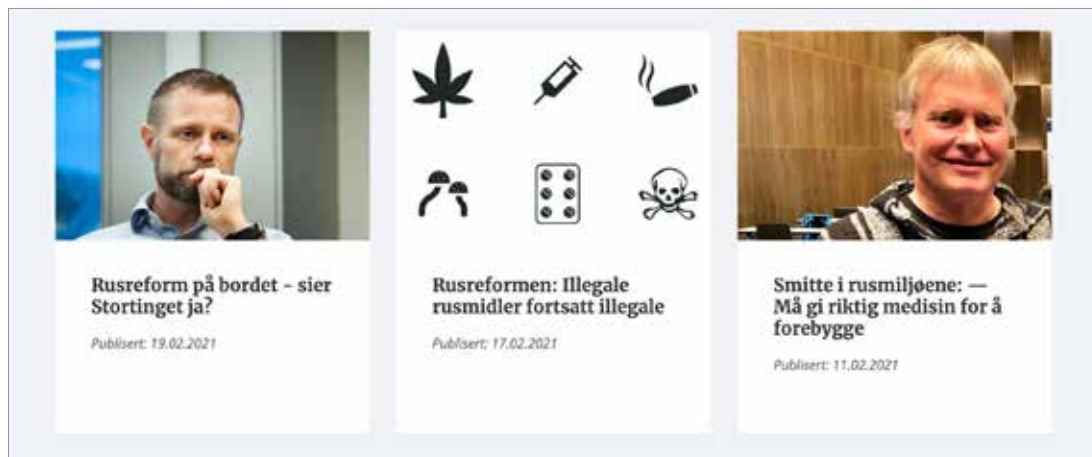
Rusreform på bordet - sier Stortinget ja?

Publisert: 19.02.2021

Rusreformen: Illegale rusmidler fortsatt illegale

Publisert: 17.02.2021

Smitte i rusmiljøene: — Må gi riktig medisin for å forebygge

Publisert: 11.02.2021